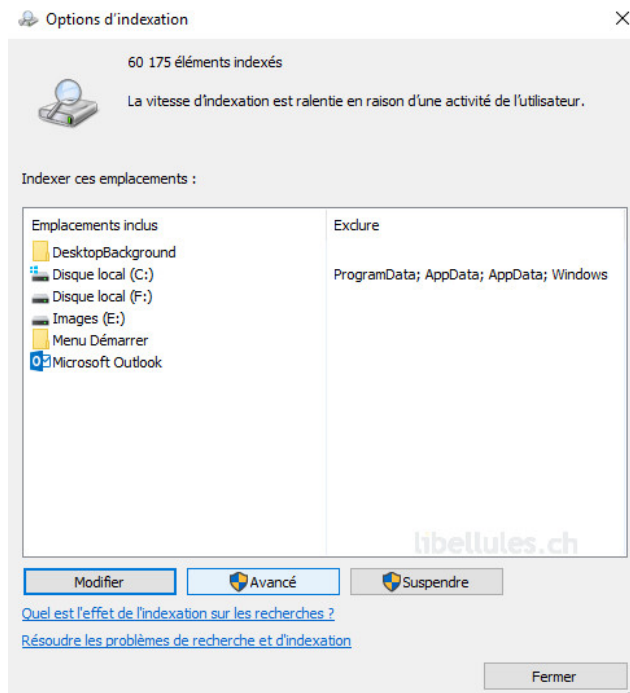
Options d'indexation

60 175 éléments indexés

La vitesse d'indexation est ralentie en raison d'une activité de l'utilisateur.

Indexer ces emplacements :

| Emplacements inclus | Exclure |
|---|---|
| DesktopBackground | |
| Disque local (C:) | ProgramData; AppData; AppData; Windows |
| Disque local (F:) | |
| Images (E:) | |
| Menu Démarrer | |
| Microsoft Outlook | |

libellules.ch

Modifier
Avancé
Suspendre

Quel est l'effet de l'indexation sur les recherches ?

Résoudre les problèmes de recherche et d'indexation

Fermer